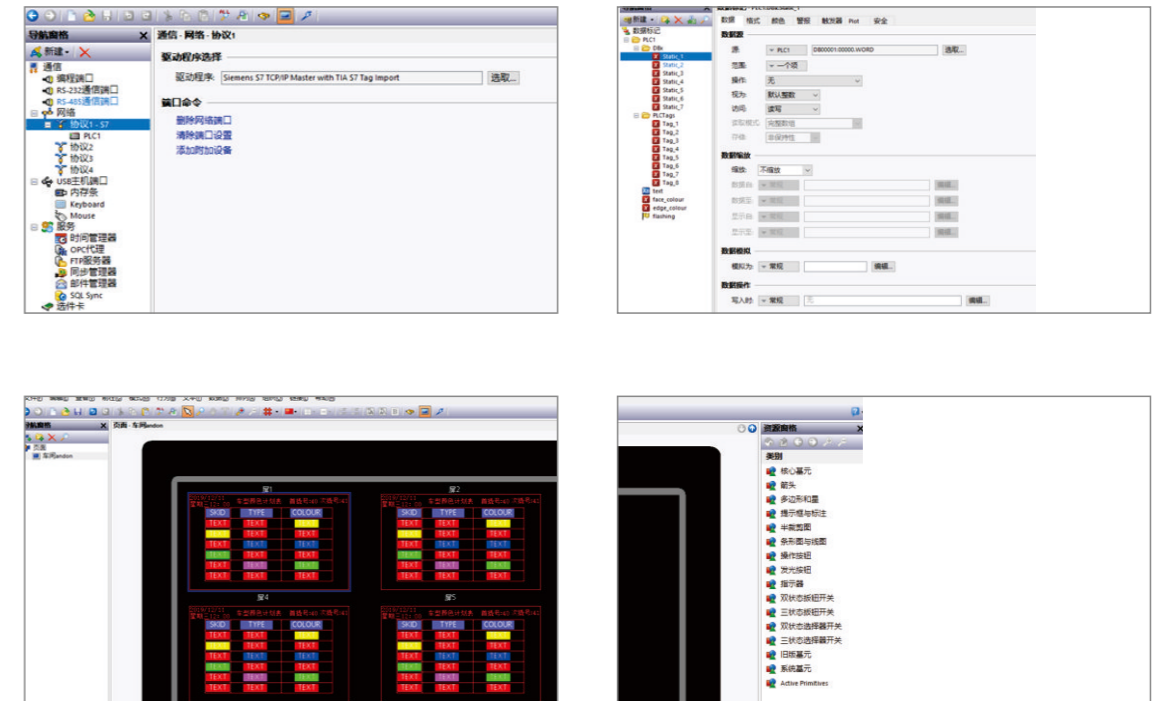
导航窗格
新建
通信
编程端口
RS-232通信端口
RS-485通信端口
网络
协议1 - S7
PLC1
协议2
协议3
协议4
USB主机端口
内存条
Keyboard
Mouse
服务
时间管理器
OPC代理
FTP服务器
同步管理器
部件管理器
SQL Sync
选件卡

通信 - 网络 - 协议1
驱动程序选择
驱动程序: Siemens S7 TCP/IP Master with TIA S7 Tag Import
选取...
端口命令
删除网络端口
清除端口设置
添加附加设备

新建
数据标记
PLC1
DBs
Static_1
Static_2
Static_3
Static_4
Static_5
Static_6
Static_7
PLCTags
Tag_1
Tag_2
Tag_3
Tag_4
Tag_5
Tag_6
Tag_7
Tag_8
text
face_colour
edge_colour
flashing

数据 格式 颜色 警报 触发器 Plot 安全
数据源
源: PLC1 DB00001:00000.WORD 选取...
范围: 一个项
操作: 无
视为: 默认整数
访问: 读写
读取模式: 完整数组
存储: 非保持性
数据缩放
缩放: 不缩放
数据自: 常规 编辑...
数据至: 常规 编辑...
显示自: 常规 编辑...
显示至: 常规 编辑...
数据模拟
模拟为: 常规 编辑...
数据操作
写入时: 常规 无 编辑...

导航窗格
页面
车间andon
页面 - 车间andon
屋1
屋2
屋4
屋5
SKID TYPE COLOUR
TEXT TEXT TEXT

资源窗格
类别
核心基元
箭头
多边形和量
提示框与标注
半圆面图
条形图与线图
操作按钮
发光按钮
指示器
双状态按钮开关
三状态按钮开关
双状态选择器开关
三状态选择器开关
旧版基元
系统基元
Active Primitives